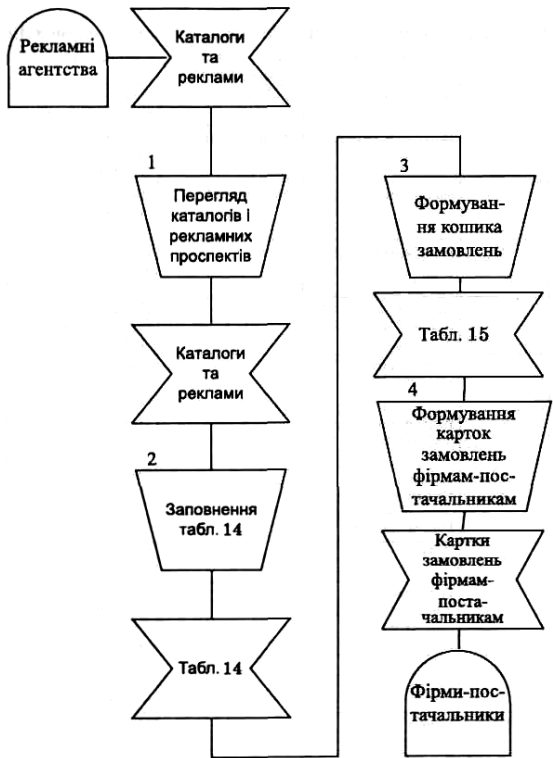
Рекламні агентства

Каталоги та реклами

1

Перегляд каталогів і рекламних проспектів

Каталоги та реклами

2

Заповнення табл. 14

Табл. 14

3

Формування кошика замовлень

Табл. 15

4

Формування карток замовлень фірмам-постачальникам

Картки замовлень фірмам-постачальникам

Фірми-постачальники